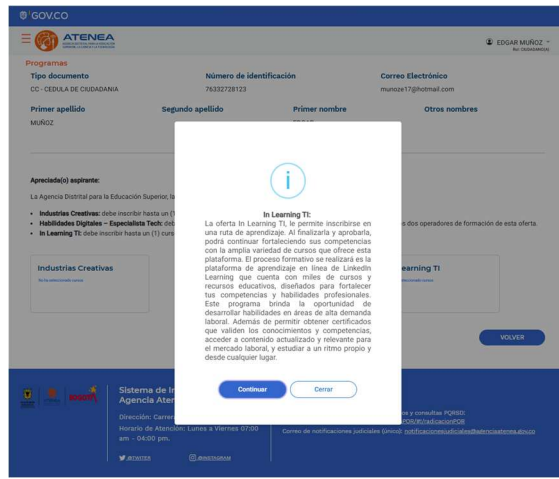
GOV.CO

ATENEA

EDGAR MUÑOZ

Programas

Tipo documento
CC - CEDULA DE CIUDADANIA

Número de identificación
76332728123

Correo Electrónico
munoze17@hotmail.com

Primer apellido
MUÑOZ

Segundo apellido

Primer nombre

Otros nombres

Apreciado(a) aspirante:

La Agencia Distrital para la Educación Superior, la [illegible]

• Industrias Creativas: debe inscribir hasta un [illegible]
• Habilidades Digitales – Especialista Tech: deb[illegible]
• In Learning TI: debe inscribir hasta un (1) curs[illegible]

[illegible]s dos operadores de formación de esta oferta.

Industrias Creativas

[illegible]earning TI

VOLVER

In Learning TI:
La oferta In Learning TI, le permite inscribirse en una ruta de aprendizaje. Al finalizarla y aprobarla, podrá continuar fortaleciendo sus competencias con la amplia variedad de cursos que ofrece esta plataforma. El proceso formativo se realizará es la plataforma de aprendizaje en línea de LinkedIn Learning que cuenta con miles de cursos y recursos educativos, diseñados para fortalecer tus competencias y habilidades profesionales. Este programa brinda la oportunidad de desarrollar habilidades en áreas de alta demanda laboral. Además de permitir obtener certificados que validen los conocimientos y competencias, acceder a contenido actualizado y relevante para el mercado laboral, y estudiar a un ritmo propio y desde cualquier lugar.

Continuar

Cerrar

Sistema de In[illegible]
Agencia Ater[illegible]

Dirección: Carrer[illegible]
Horario de Atención: Lunes a Viernes 07:00 am - 04:00 pm.

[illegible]s y consultas PQRSD:
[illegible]
Correo de notificaciones judiciales (único): notificacionesjudiciales@agenciaatenea.gov.co

@ATENEA
@INSTAGRAM